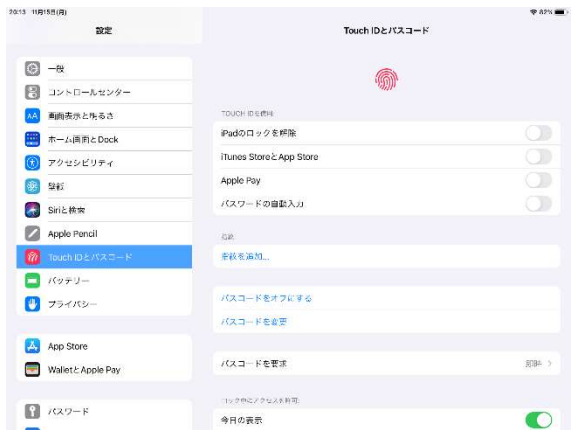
20:13 11月15日(月)
設定

一般
コントロールセンター
画面表示と明るさ
ホーム画面とDock
アクセシビリティ
壁紙
Siriと検索
Apple Pencil
Touch IDとパスコード
バッテリー
プライバシー

App Store
WalletとApple Pay

パスワード

Touch IDとパスコード

TOUCH IDを使用
iPadのロックを解除
iTunes StoreとApp Store
Apple Pay
パスワードの自動入力

指紋
指紋を追加...

パスコードをオフにする
パスコードを変更

パスコードを要求 即時 >

ロック中にアクセスを許可:
今日の表示